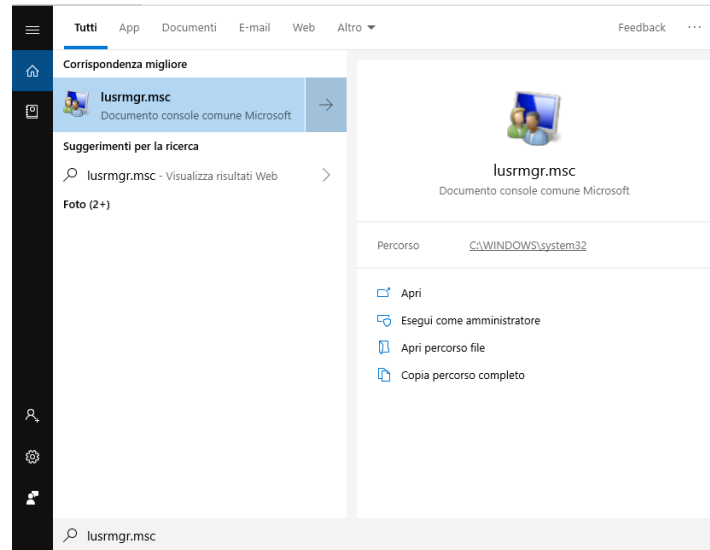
Tutti App Documenti E-mail Web Altro ▾ Feedback ···

Corrispondenza migliore

lusrmgr.msc
Documento console comune Microsoft

Suggerimenti per la ricerca

lusrmgr.msc - Visualizza risultati Web

Foto (2+)

lusrmgr.msc
Documento console comune Microsoft

Percorso C:\WINDOWS\system32

Apri
Esegui come amministratore
Apri percorso file
Copia percorso completo

lusrmgr.msc